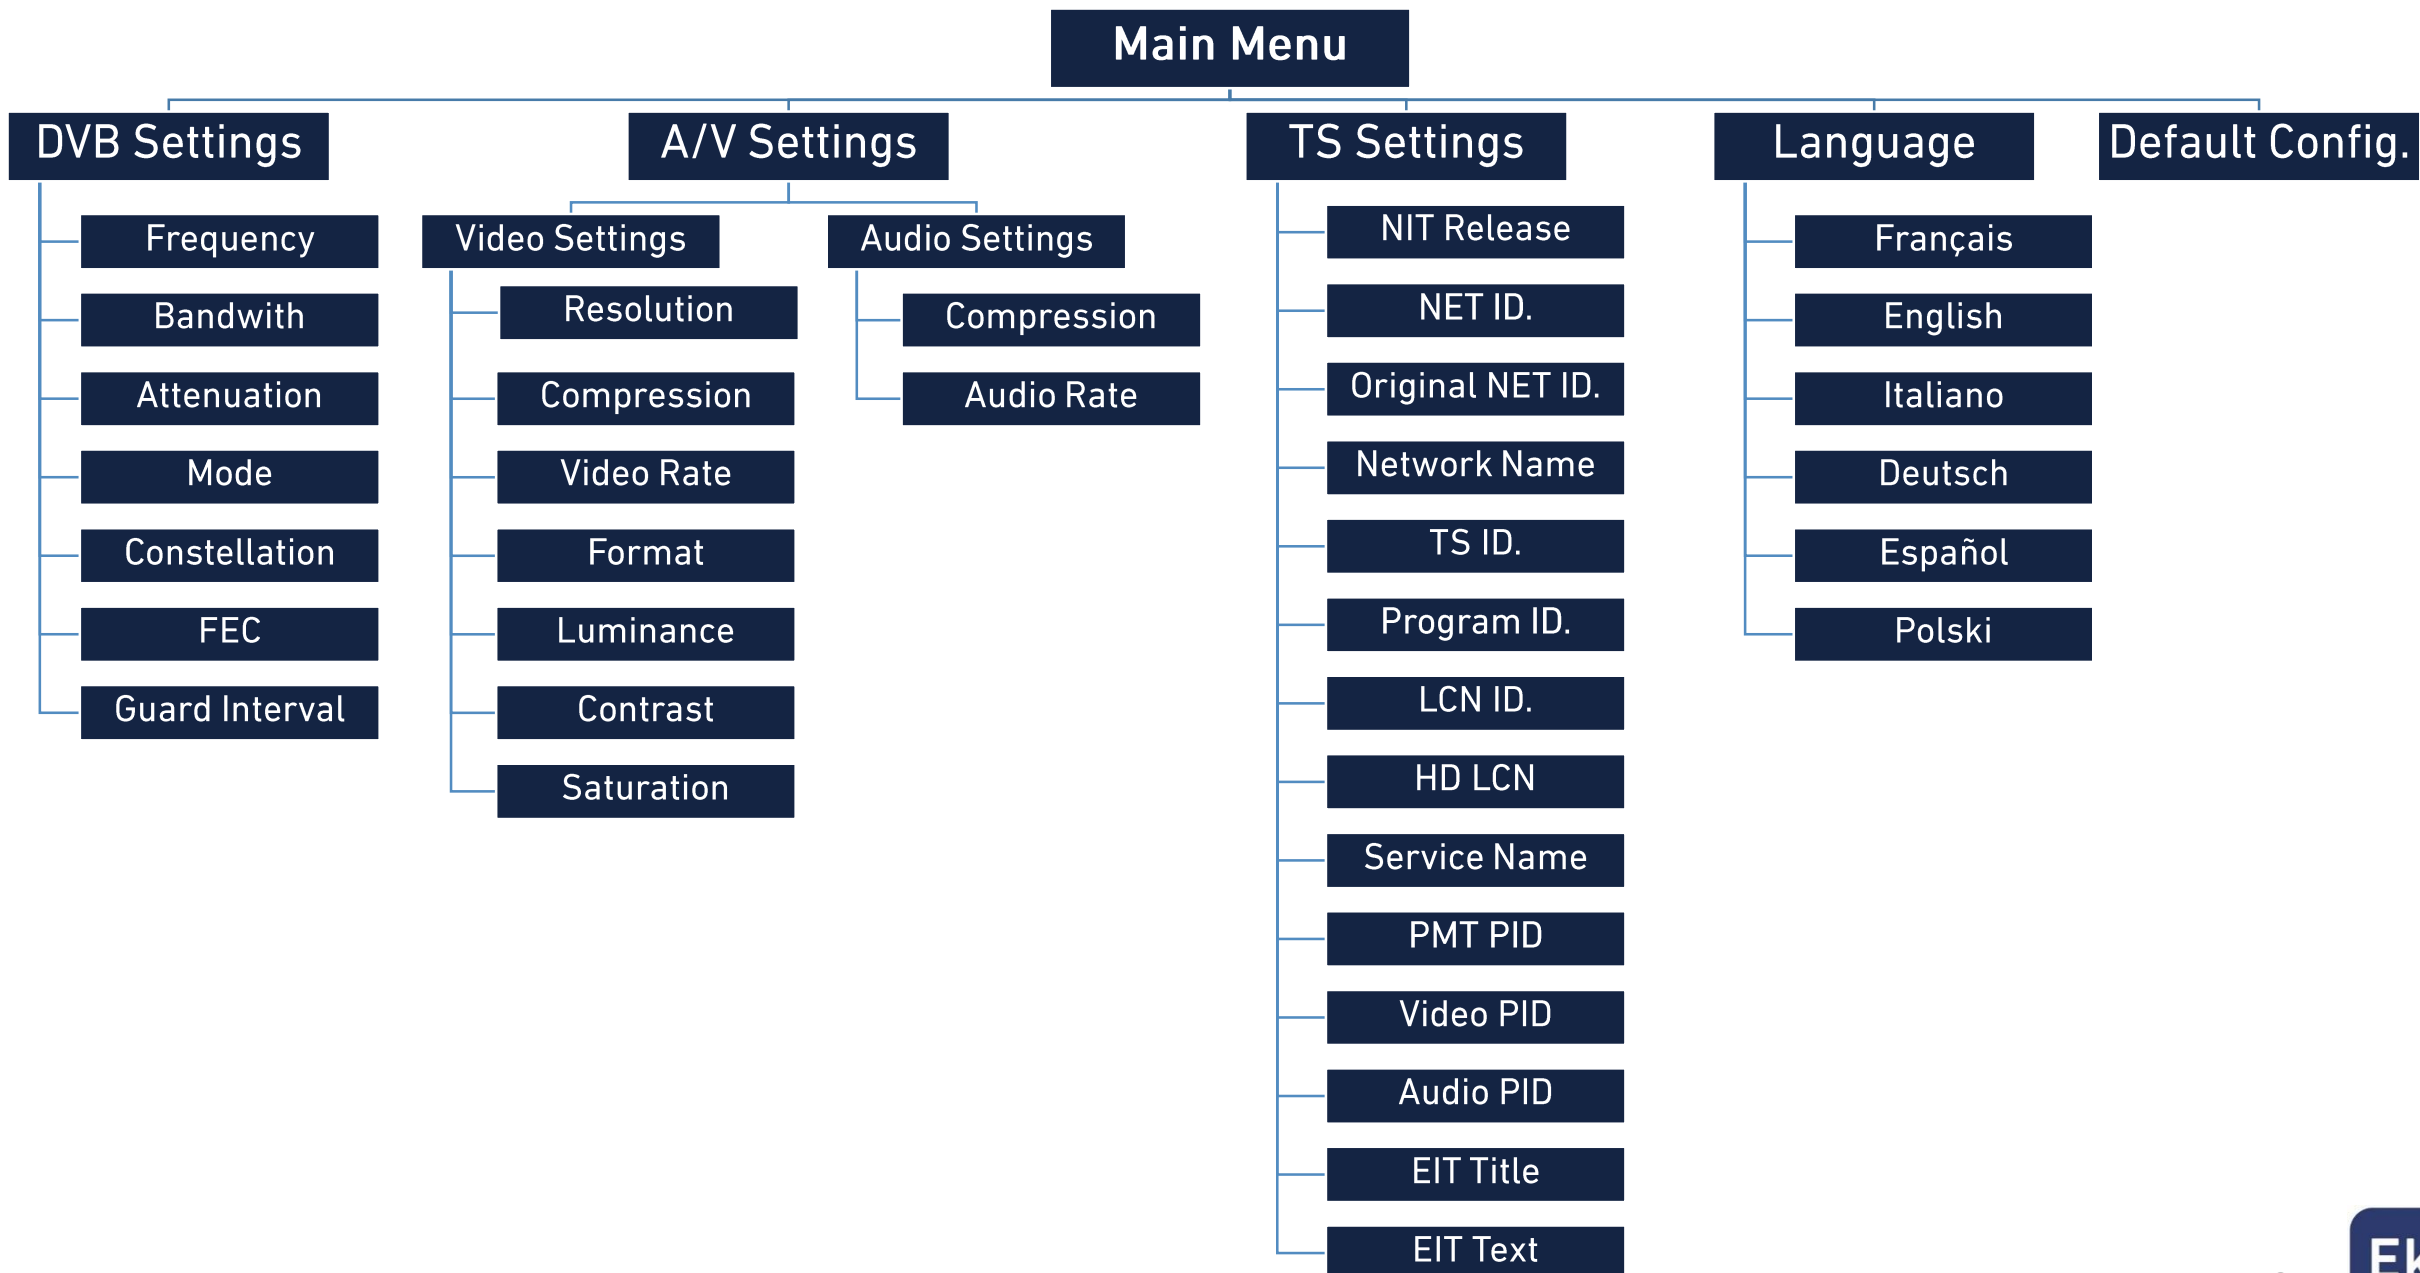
Main Menu

DVB Settings
Frequency
Bandwith
Attenuation
Mode
Constellation
FEC
Guard Interval

A/V Settings
Video Settings
Resolution
Compression
Video Rate
Format
Luminance
Contrast
Saturation
Audio Settings
Compression
Audio Rate

TS Settings
NIT Release
NET ID.
Original NET ID.
Network Name
TS ID.
Program ID.
LCN ID.
HD LCN
Service Name
PMT PID
Video PID
Audio PID
EIT Title
EIT Text

Language
Français
English
Italiano
Deutsch
Español
Polski

Default Config.

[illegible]